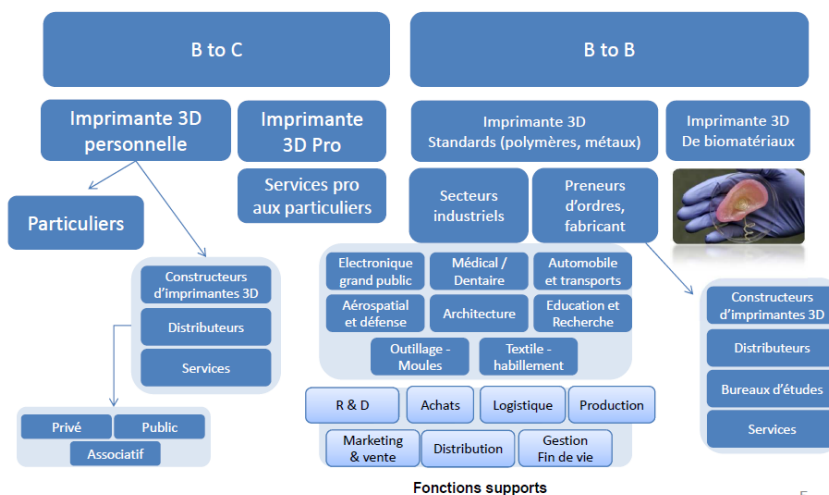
B to C

B to B

Imprimante 3D personnelle

Imprimante 3D Pro

Imprimante 3D Standards (polymères, métaux)

Imprimante 3D De biomatériaux

Services pro aux particuliers

Particuliers

Secteurs industriels

Preneurs d'ordres, fabricant

Constructeurs d'imprimantes 3D

Distributeurs

Services

Electronique grand public

Médical / Dentaire

Automobile et transports

Aérospatial et défense

Architecture

Education et Recherche

Outillage - Moules

Textile - habillement

Constructeurs d'imprimantes 3D

Distributeurs

Bureaux d'études

Services

Privé

Public

Associatif

R & D

Achats

Logistique

Production

Marketing & vente

Distribution

Gestion Fin de vie

Fonctions supports